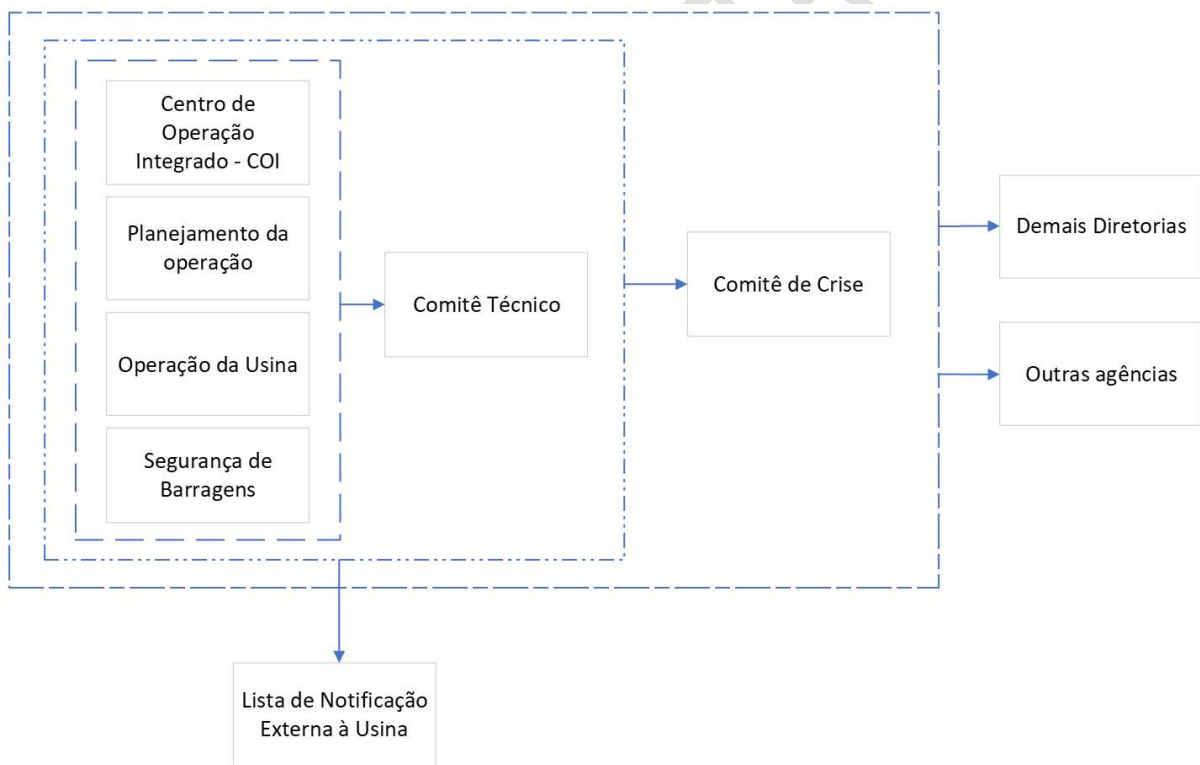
Centro de Operação Integrado - COI

Planejamento da operação

Operação da Usina

Segurança de Barragens

Comitê Técnico

Comitê de Crise

Demais Diretorias

Outras agências

Lista de Notificação Externa à Usina